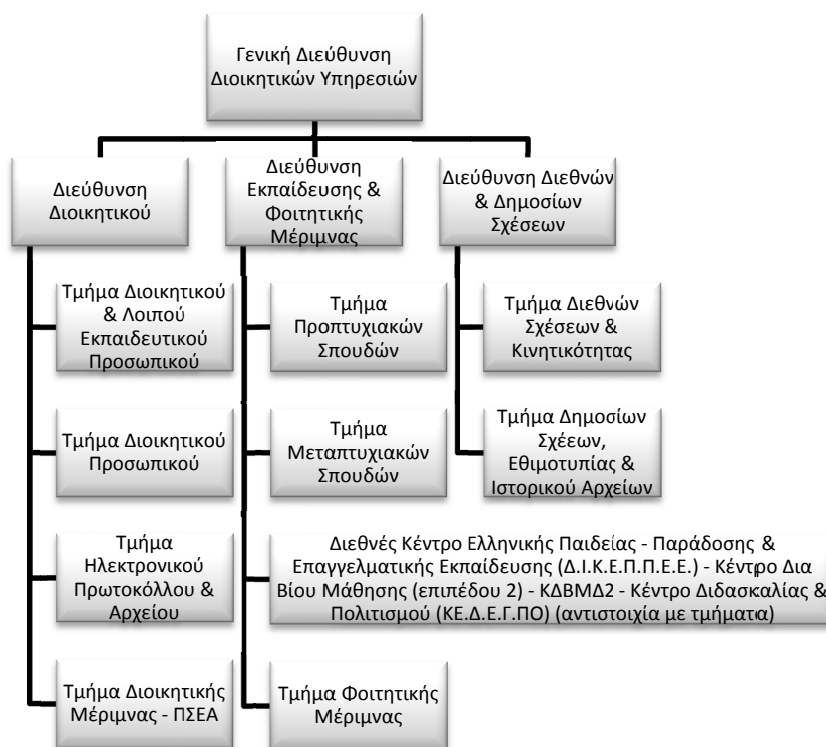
Γενική Διεύθυνση Διοικητικών Υπηρεσιών

Διεύθυνση Διοικητικού

Διεύθυνση Εκπαίδευσης & Φοιτητικής Μέριμνας

Διεύθυνση Διεθνών & Δημοσίων Σχέσεων

Τμήμα Διοικητικού & Λοιπού Εκπαιδευτικού Προσωπικού

Τμήμα Διοικητικού Προσωπικού

Τμήμα Ηλεκτρονικού Πρωτοκόλλου & Αρχείου

Τμήμα Διοικητικής Μέριμνας - ΠΣΕΑ

Τμήμα Προπτυχιακών Σπουδών

Τμήμα Μεταπτυχιακών Σπουδών

Διεθνές Κέντρο Ελληνικής Παιδείας - Παράδοσης & Επαγγελματικής Εκπαίδευσης (Δ.Ι.Κ.Ε.Π.Π.Ε.Ε.) - Κέντρο Δια Βίου Μάθησης (επιπέδου 2) - ΚΔΒΜΔ2 - Κέντρο Διδασκαλίας & Πολιτισμού (ΚΕ.Δ.Ε.Γ.ΠΟ) (αντιστοιχία με τμήματα)

Τμήμα Φοιτητικής Μέριμνας

Τμήμα Διεθνών Σχέσεων & Κινητικότητας

Τμήμα Δημοσίων Σχέεων, Εθιμοτυπίας & Ιστορικού Αρχείων